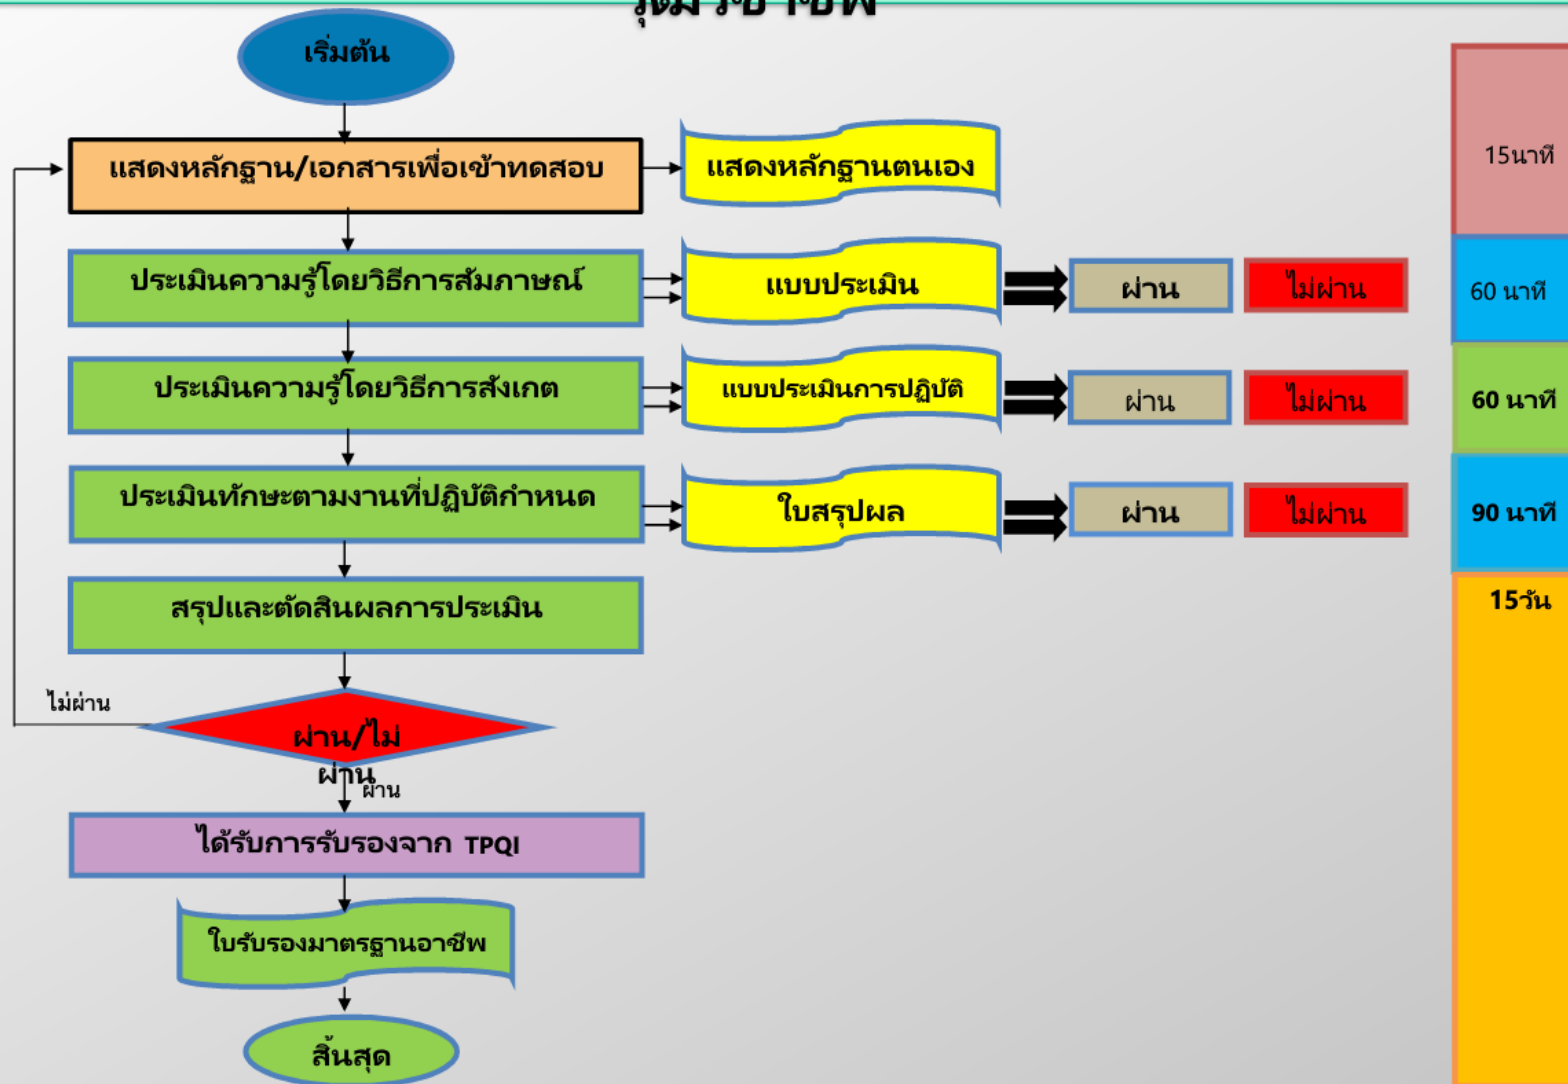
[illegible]

เริ่มต้น

แสดงหลักฐาน/เอกสารเพื่อเข้าทดสอบ

แสดงหลักฐานตนเอง

15นาที

ประเมินความรู้โดยวิธีการสัมภาษณ์

แบบประเมิน

ผ่าน

ไม่ผ่าน

60 นาที

ประเมินความรู้โดยวิธีการสังเกต

แบบประเมินการปฏิบัติ

ผ่าน

ไม่ผ่าน

60 นาที

ประเมินทักษะตามงานที่ปฏิบัติกำหนด

ใบสรุปผล

ผ่าน

ไม่ผ่าน

90 นาที

สรุปและตัดสินผลการประเมิน

15วัน

ไม่ผ่าน

ผ่าน/ไม่ผ่าน

ผ่าน

ได้รับการรับรองจาก TPQI

ใบรับรองมาตรฐานอาชีพ

สิ้นสุด